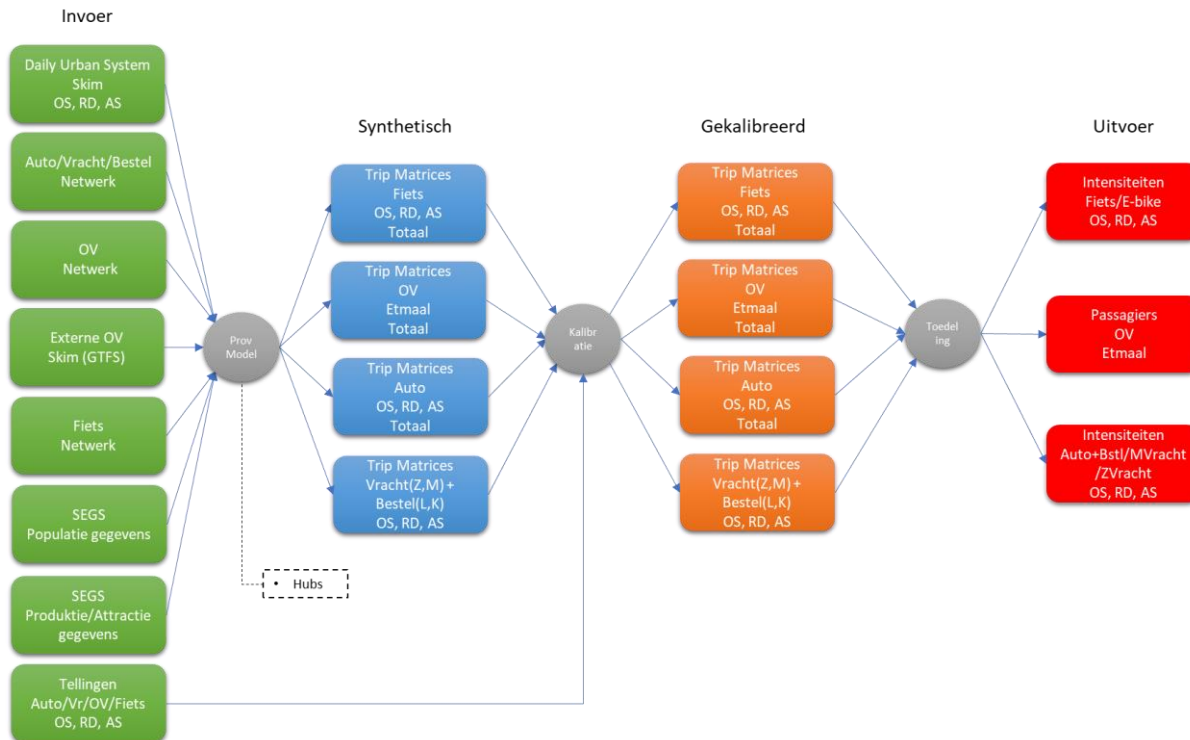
Invoer

Daily Urban System Skim OS, RD, AS

Auto/Vracht/Bestel Netwerk

OV Netwerk

Externe OV Skim (GTFS)

Fiets Netwerk

SEGS Populatie gegevens

SEGS Produktie/Attractie gegevens

Tellingen Auto/Vr/OV/Fiets OS, RD, AS

Prov Model

• Hubs

Synthetisch

Trip Matrices Fiets OS, RD, AS Totaal

Trip Matrices OV Etmaal Totaal

Trip Matrices Auto OS, RD, AS Totaal

Trip Matrices Vracht(Z,M) + Bestel(L,K) OS, RD, AS

Kalibr atie

Gekalibreerd

Trip Matrices Fiets OS, RD, AS Totaal

Trip Matrices OV Etmaal Totaal

Trip Matrices Auto OS, RD, AS Totaal

Trip Matrices Vracht(Z,M) + Bestel(L,K) OS, RD, AS

Toedel ing

Uitvoer

Intensiteiten Fiets/E-bike OS, RD, AS

Passagiers OV Etmaal

Intensiteiten Auto+Bstl/MVracht /ZVracht OS, RD, AS